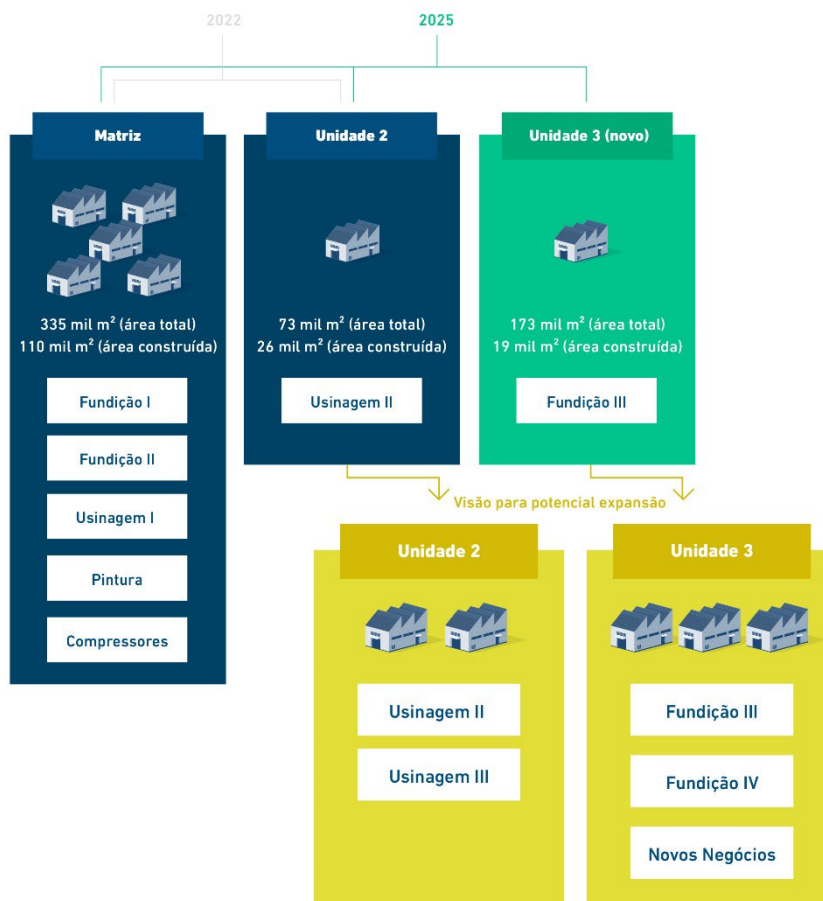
2022

2025

Matriz

335 mil m² (área total)
110 mil m² (área construída)

Fundição I

Fundição II

Usinagem I

Pintura

Compressores

Unidade 2

73 mil m² (área total)
26 mil m² (área construída)

Usinagem II

Unidade 3 (novo)

173 mil m² (área total)
19 mil m² (área construída)

Fundição III

Visão para potencial expansão

Unidade 2

Usinagem II

Usinagem III

Unidade 3

Fundição III

Fundição IV

Novos Negócios